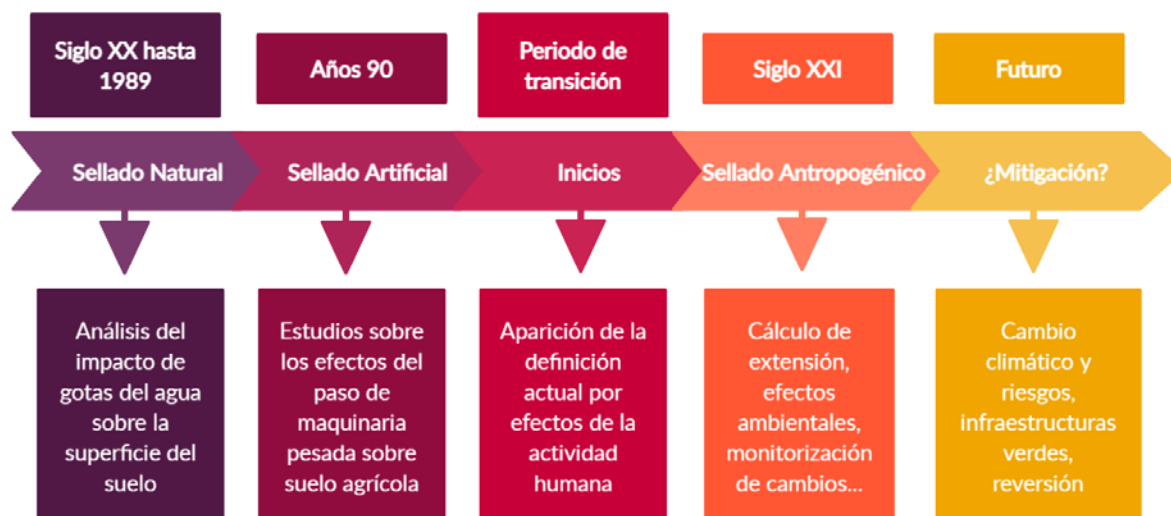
Siglo XX hasta 1989

Sellado Natural

Análisis del impacto de gotas del agua sobre la superficie del suelo

Años 90

Sellado Artificial

Estudios sobre los efectos del paso de maquinaria pesada sobre suelo agrícola

Periodo de transición

Inicios

Aparición de la definición actual por efectos de la actividad humana

Siglo XXI

Sellado Antropogénico

Cálculo de extensión, efectos ambientales, monitorización de cambios...

Futuro

¿Mitigación?

Cambio climático y riesgos, infraestructuras verdes, reversión